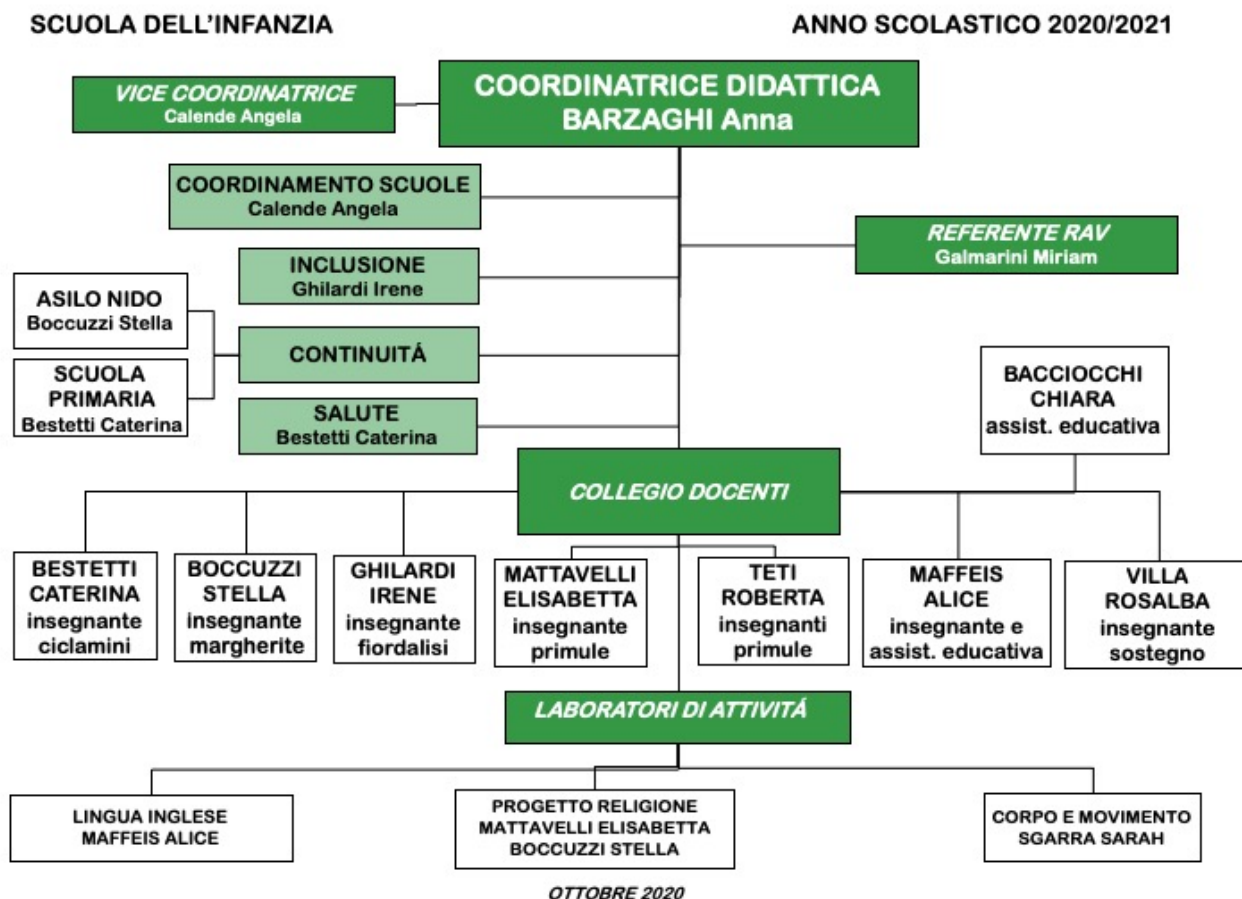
SCUOLA DELL'INFANZIA

ANNO SCOLASTICO 2020/2021

VICE COORDINATRICE
Calende Angela

COORDINATRICE DIDATTICA
BARZAGHI Anna

COORDINAMENTO SCUOLE
Calende Angela

REFERENTE RAV
Galmarini Miriam

INCLUSIONE
Ghilardi Irene

ASILO NIDO
Boccuzzi Stella

CONTINUITÁ

SCUOLA PRIMARIA
Bestetti Caterina

SALUTE
Bestetti Caterina

BACCIOCCHI CHIARA
assist. educativa

COLLEGIO DOCENTI

BESTETTI CATERINA
insegnante ciclamini

BOCCUZZI STELLA
insegnante margherite

GHILARDI IRENE
insegnante fiordalisi

MATTAVELLI ELISABETTA
insegnante primule

TETI ROBERTA
insegnanti primule

MAFFEIS ALICE
insegnante e assist. educativa

VILLA ROSALBA
insegnante sostegno

LABORATORI DI ATTIVITÁ

LINGUA INGLESE
MAFFEIS ALICE

PROGETTO RELIGIONE
MATTAVELLI ELISABETTA
BOCCUZZI STELLA

CORPO E MOVIMENTO
SGARRA SARAH

OTTOBRE 2020